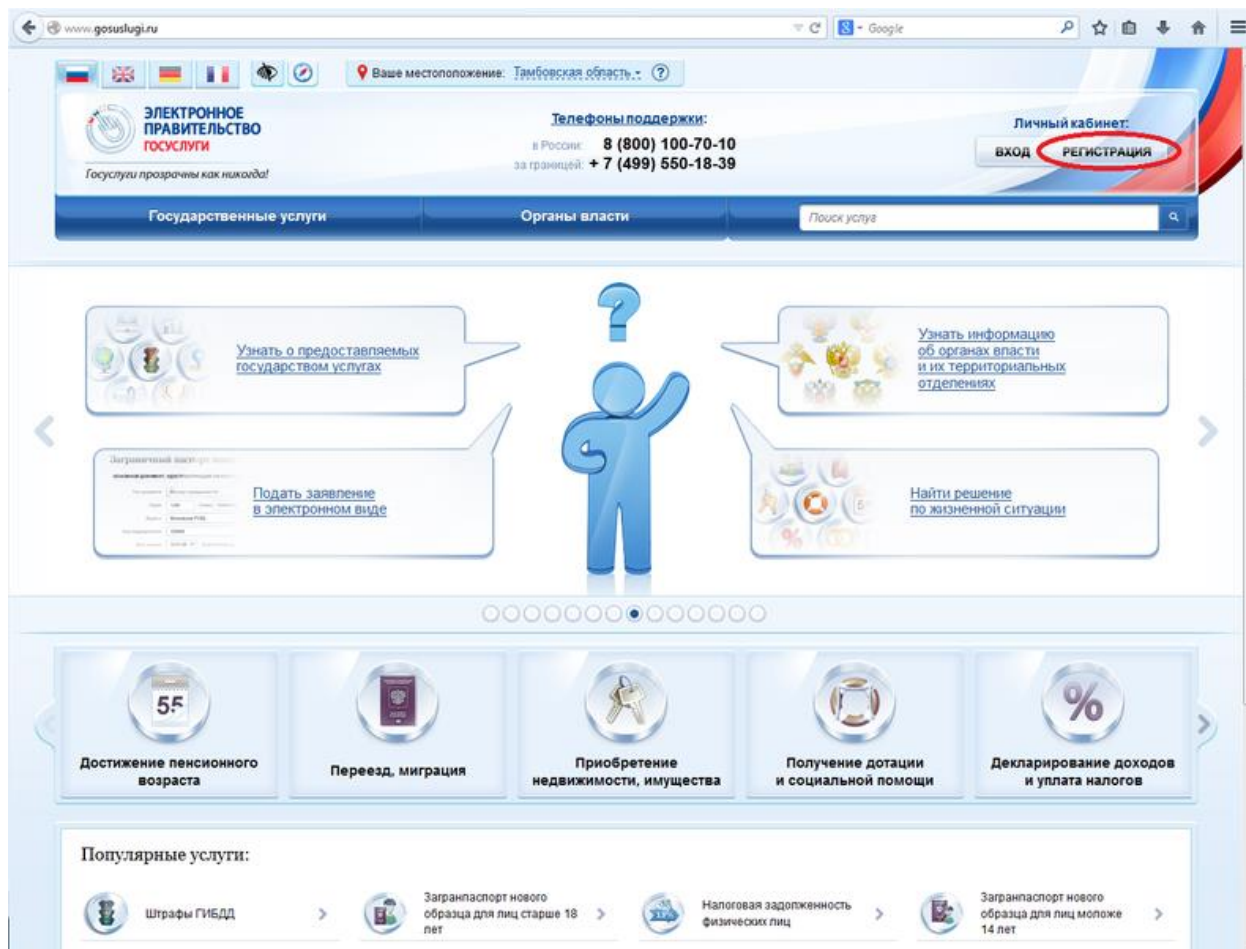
www.gosuslugi.ru

Google

Ваше местоположение: Тамбовская область ?

ЭЛЕКТРОННОЕ ПРАВИТЕЛЬСТВО
ГОСУСЛУГИ
Госуслуги прозрачны как никогда!

Телефоны поддержки:
в России: 8 (800) 100-70-10
за границей: + 7 (499) 550-18-39

Личный кабинет:
ВХОД РЕГИСТРАЦИЯ

Государственные услуги
Органы власти
Поиск услуг

Узнать о предоставляемых государством услугах

Узнать информацию об органах власти и их территориальных отделениях

Подать заявление в электронном виде

Найти решение по жизненной ситуации

55
Достижение пенсионного возраста

Переезд, миграция

Приобретение недвижимости, имущества

Получение дотации и социальной помощи

%
Декларирование доходов и уплата налогов

Популярные услуги:

Штрафы ГИБДД

Загранпаспорт нового образца для лиц старше 18 лет

Налоговая задолженность физических лиц

Загранпаспорт нового образца для лиц моложе 14 лет